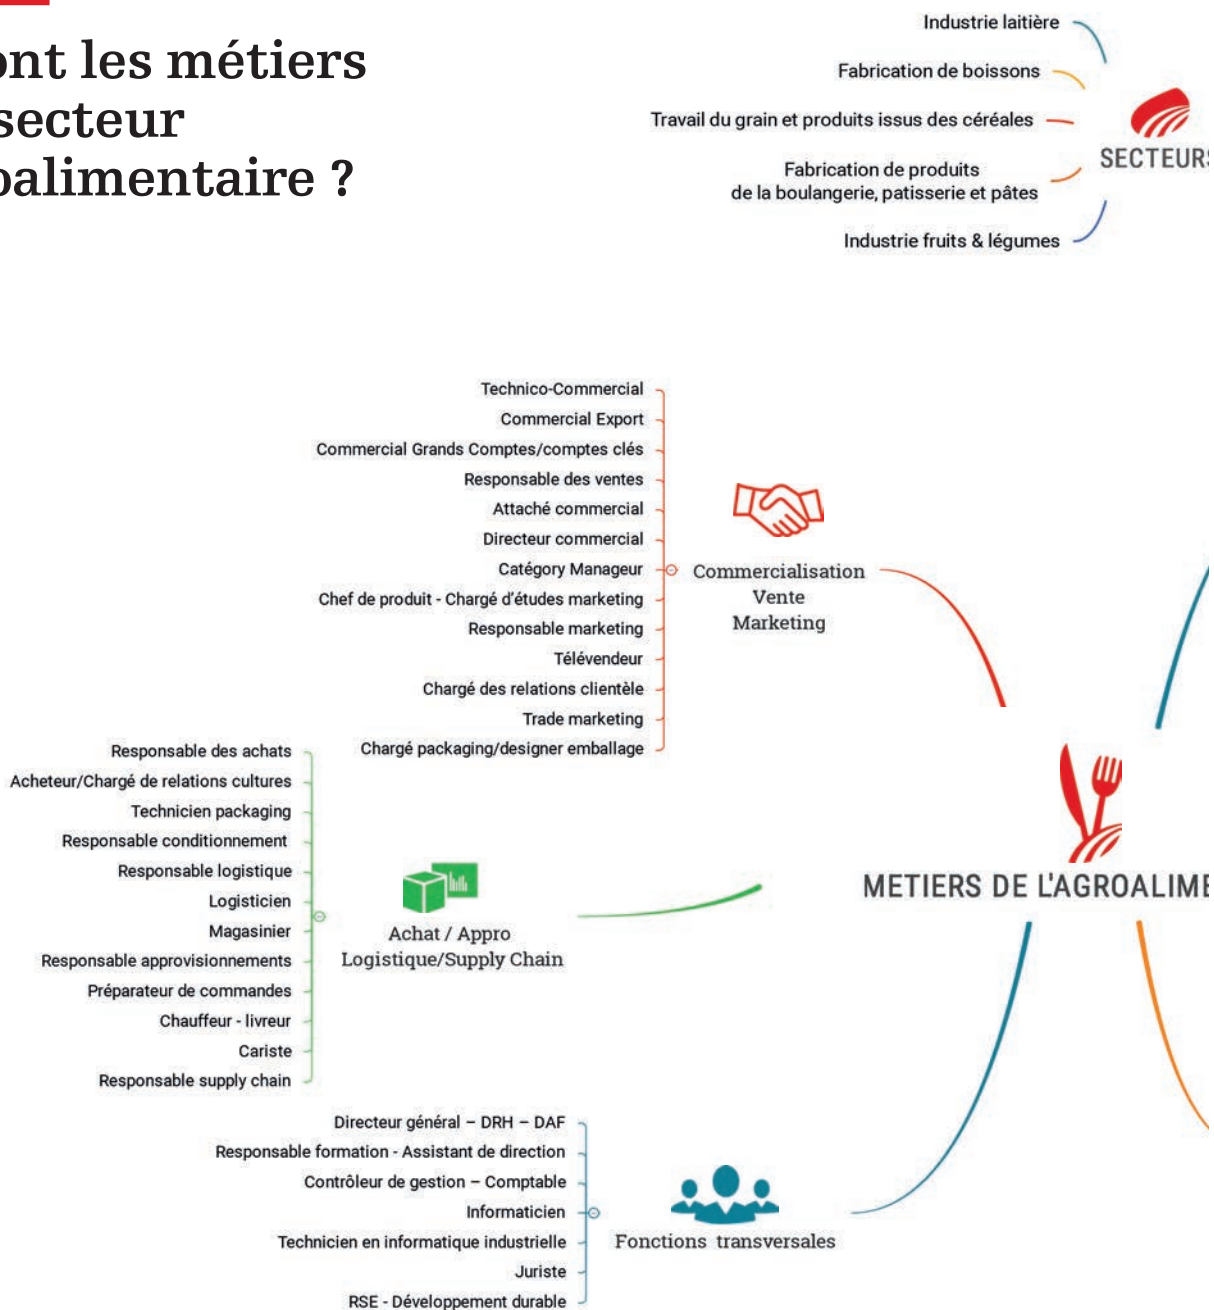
ont les métiers
secteur
oalimentaire ?

Industrie laitière
Fabrication de boissons
Travail du grain et produits issus des céréales
Fabrication de produits de la boulangerie, patisserie et pâtes
Industrie fruits & légumes

SECTEURS

Technico-Commercial
Commercial Export
Commercial Grands Comptes/comptes clés
Responsable des ventes
Attaché commercial
Directeur commercial
Catégory Manageur
Chef de produit - Chargé d'études marketing
Responsable marketing
Télévendeur
Chargé des relations clientèle
Trade marketing
Chargé packaging/designer emballage

Commercialisation
Vente
Marketing

Responsable des achats
Acheteur/Chargé de relations cultures
Technicien packaging
Responsable conditionnement
Responsable logistique
Logisticien
Magasinier
Responsable approvisionnements
Préparateur de commandes
Chauffeur - livreur
Cariste
Responsable supply chain

Achat / Appro
Logistique/Supply Chain

METIERS DE L'AGROALIME

Directeur général – DRH – DAF
Responsable formation - Assistant de direction
Contrôleur de gestion – Comptable
Informaticien
Technicien en informatique industrielle
Juriste
RSE - Développement durable

Fonctions transversales